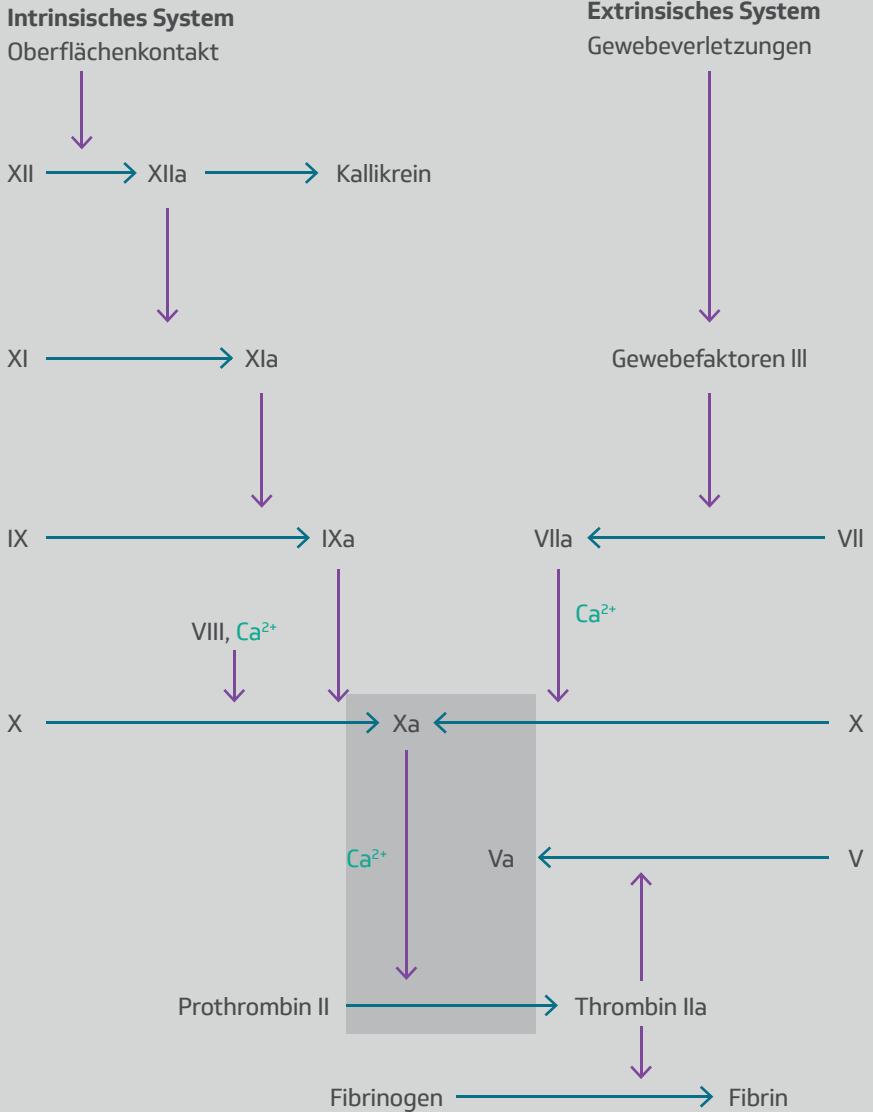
**Intrinsisches System**
Oberflächenkontakt

**Extrinsisches System**
Gewebeverletzungen

XII

XIIa

Kallikrein

XI

XIa

Gewebefaktoren lll

IX

IXa

VIIa

VII

$Ca^{2+}$

VIII, $Ca^{2+}$

X

Xa

X

$Ca^{2+}$

Va

V

Prothrombin II

Thrombin IIa

Fibrinogen

Fibrin